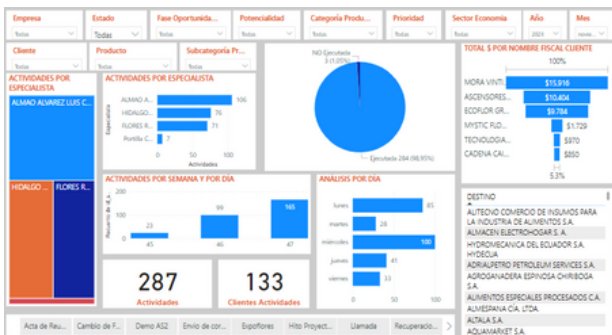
Empresa
Todas
Estado
Todas
Fase Oportunida...
Todas
Potencialidad
Todas
Categoría Produ...
Todas
Prioridad
Todas
Sector Economía
Todas
Año
2023
Mes
Todas

Cliente
Todas
Producto
Todas
Subcategoría Pr...
Todas

ACTIVIDADES POR ESPECIALISTA
ALMAO ALVAREZ LUIS C...
HIDALGO ...
FLORES R...

ACTIVIDADES POR ESPECIALISTA
Especialista
ALMAO A... 106
HIDALGO... 76
FLORES R... 71
Portilla C... 7
0 50 100
Actividades

NO Ejecutada 3 (1,05%)
Ejecutada 284 (98,95%)

TOTAL $ POR NOMBRE FISCAL CLIENTE
100%
MORA VINTI... $15,916
ASCENSORES... $10,404
ECOFLOR GR... $9,784
MYSTIC FLO... $1,729
TECNOLOGIA... $970
CADENA CAL... $850
5.3%

ACTIVIDADES POR SEMANA Y POR DÍA
Recuento de ID a...
200
100
0
23
45
99
46
165
47

ANÁLISIS POR DÍA
lunes 85
martes 28
miércoles 100
jueves 41
viernes 33
0 50 100

287
Actividades

133
Clientes Actividades

DESTINO
AUTECNO COMERCIO DE INSUMOS PARA LA INDUSTRIA DE ALIMENTOS S.A.
ALMACEN ELECTROHOGAR S. A.
HYDROMECANICA DEL ECUADOR S.A. HYDECUA
AGRIAPETRO PETROLEUM SERVICES S.A.
AGROGANADERA ESPINOSA CHIRIBOGA S.A.
ALIMENTOS ESPECIALES PROCESADOS C.A.
ALMESPANA CIA. LTDA.
ALTALA S.A.
AQUAMARKET S.A.

Acta de Reu... Cambio de F... Demo AS2 Envio de cor... Expoflores Hito Proyect... Llamada Recuperacio...